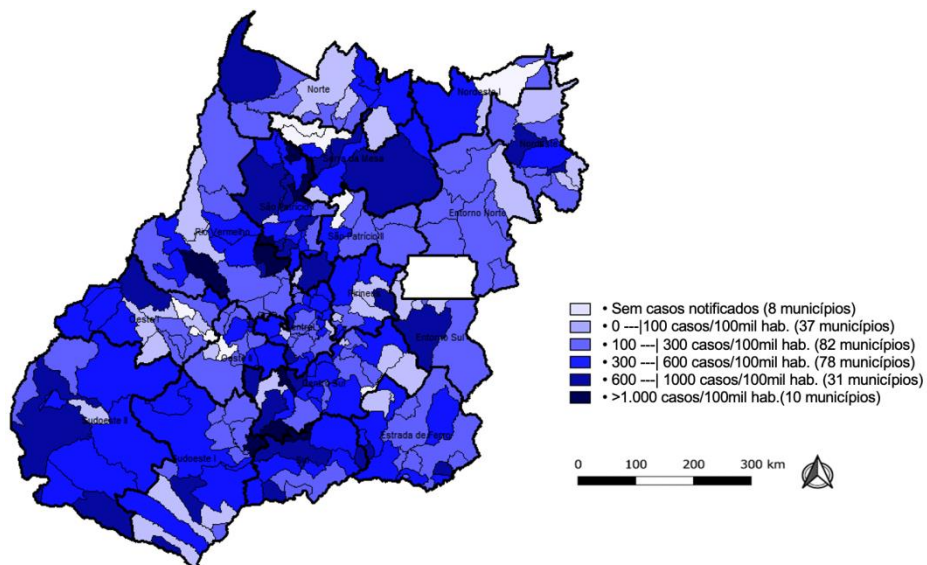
Norte

Nordeste I

Nordeste II

Serra da Mesa

São Patrício I

Entorno Norte

Rio Vermelho

São Patrício II

Pirineus

Oeste I

Centro

Entorno Sul

Oeste II

Sudoeste II

Estrada de Ferro

Sudoeste I

• Sem casos notificados (8 municípios)
• 0 ---|100 casos/100mil hab. (37 municípios)
• 100 ---| 300 casos/100mil hab. (82 municípios)
• 300 ---| 600 casos/100mil hab. (78 municípios)
• 600 ---| 1000 casos/100mil hab. (31 municípios)
• >1.000 casos/100mil hab.(10 municípios)

0 100 200 300 km